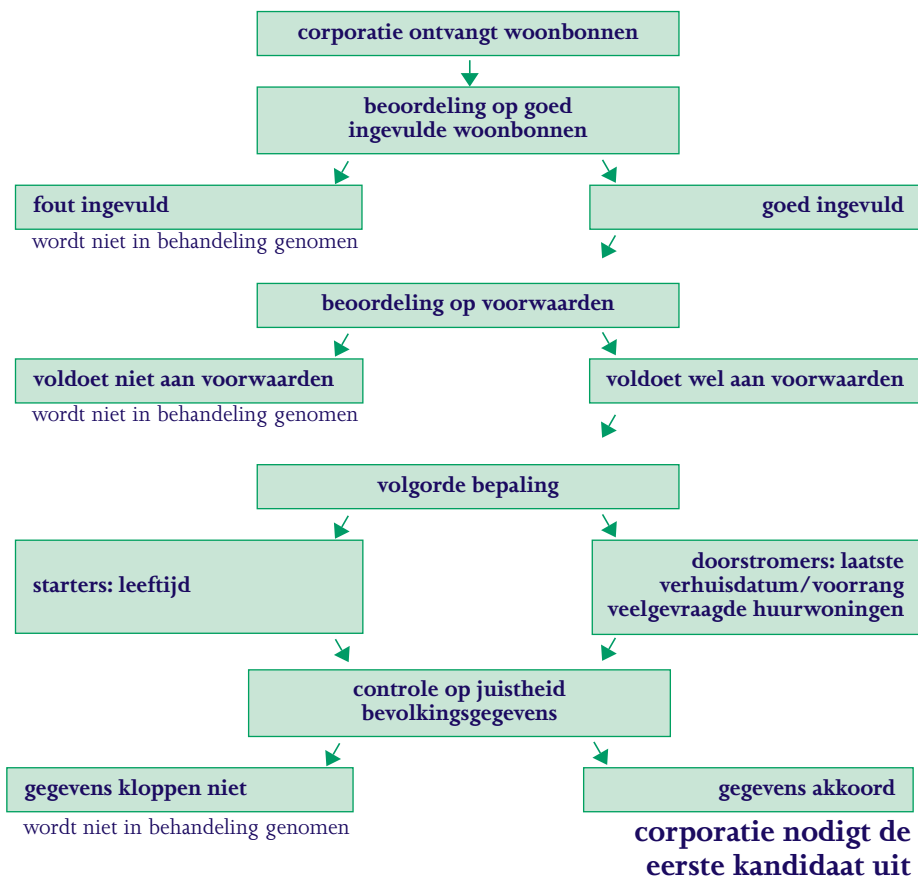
corporatie ontvangt woonbonnen

beoordeling op goed ingevulde woonbonnen

fout ingevuld
wordt niet in behandeling genomen

goed ingevuld

beoordeling op voorwaarden

voldoet niet aan voorwaarden
wordt niet in behandeling genomen

voldoet wel aan voorwaarden

volgorde bepaling

starters: leeftijd

doorstromers: laatste verhuisdatum/voorrang veelgevraagde huurwoningen

controle op juistheid bevolkingsgegevens

gegevens kloppen niet
wordt niet in behandeling genomen

gegevens akkoord

corporatie nodigt de eerste kandidaat uit